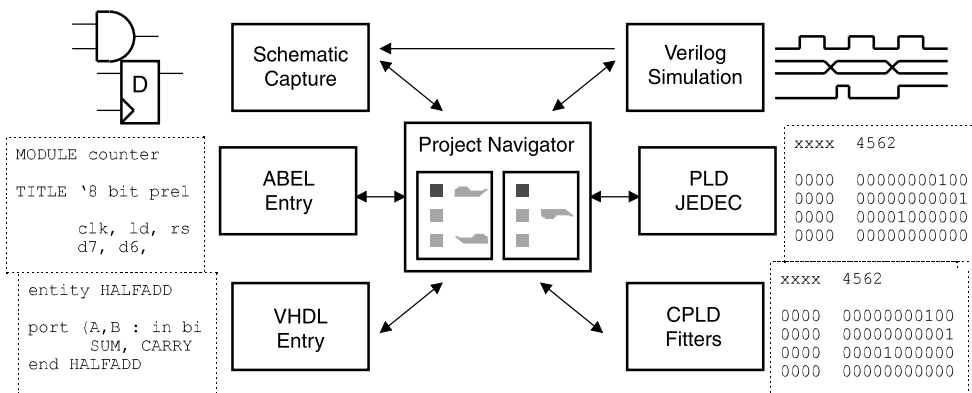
D

Schematic Capture

Verilog Simulation

Project Navigator

MODULE counter

TITLE '8 bit prel

clk, ld, rs
d7, d6,

ABEL Entry

PLD JEDEC

xxxx 4562

0000 00000000100
0000 00000000001
0000 00001000000
0000 00000000000

entity HALFADD

port (A,B : in bi
SUM, CARRY
end HALFADD

VHDL Entry

CPLD Fitters

xxxx 4562

0000 00000000100
0000 00000000001
0000 00001000000
0000 00000000000